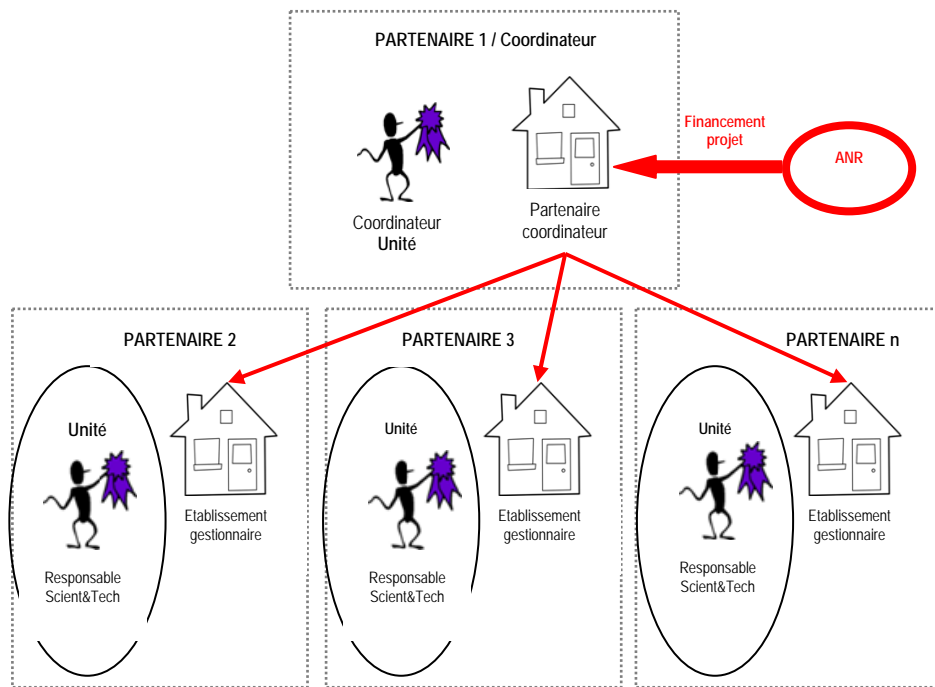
PARTENAIRE 1 / Coordinateur

Coordinateur
Unité

Partenaire
coordinateur

Financement
projet

ANR

PARTENAIRE 2

Unité

Responsable
Scient&Tech

Etablissement
gestionnaire

PARTENAIRE 3

Unité

Responsable
Scient&Tech

Etablissement
gestionnaire

PARTENAIRE n

Unité

Responsable
Scient&Tech

Etablissement
gestionnaire